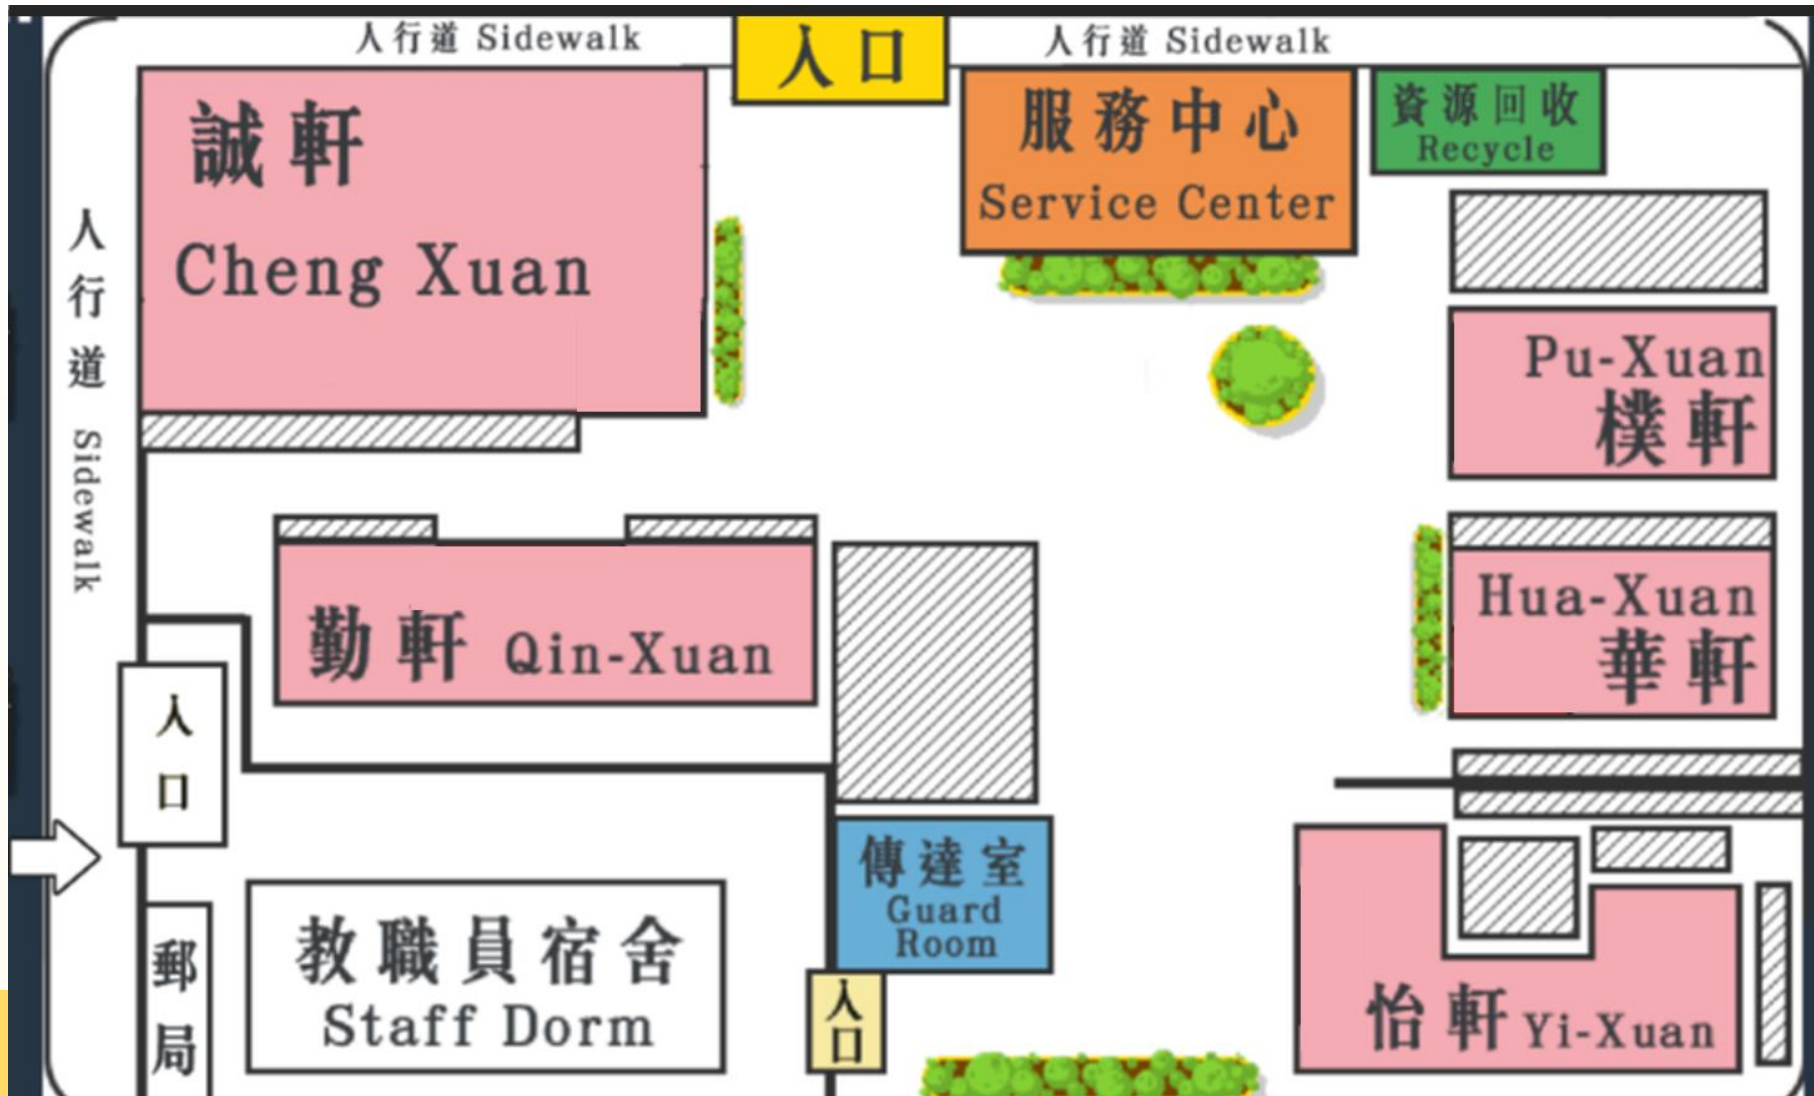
人行道 Sidewalk

入口

人行道 Sidewalk

誠軒 Cheng Xuan

服務中心 Service Center

資源回收 Recycle

人行道 Sidewalk

Pu-Xuan 樸軒

勤軒 Qin-Xuan

Hua-Xuan 華軒

入口

傳達室 Guard Room

郵局

教職員宿舍 Staff Dorm

入口

怡軒 Yi-Xuan